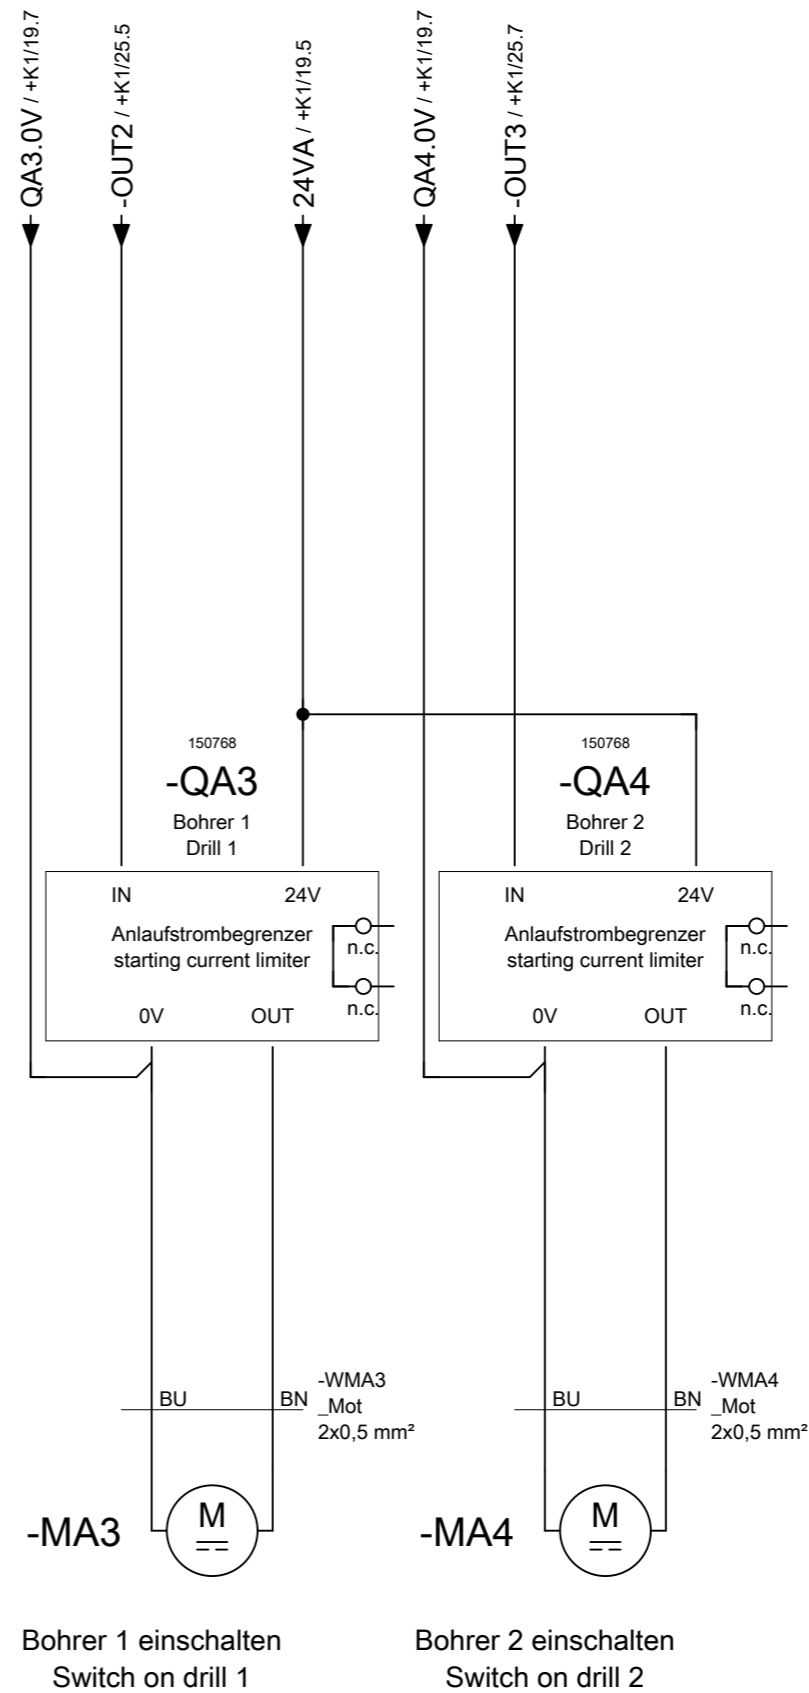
-QA3.0V / +K1/19.7
-OUT2 / +K1/25.5
-24VA / +K1/19.5
-QA4.0V / +K1/19.7
-OUT3 / +K1/25.7

150768
-QA3
Bohrer 1
Drill 1

IN
24V
Anlaufstrombegrenzer
starting current limiter
n.c.
n.c.
0V
OUT

150768
-QA4
Bohrer 2
Drill 2

IN
24V
Anlaufstrombegrenzer
starting current limiter
n.c.
n.c.
0V
OUT

BU
BN
-WMA3
_Mot
2x0,5 mm²

BU
BN
-WMA4
_Mot
2x0,5 mm²

-MA3
M
-MA4
M

Bohrer 1 einschalten
Switch on drill 1

Bohrer 2 einschalten
Switch on drill 2